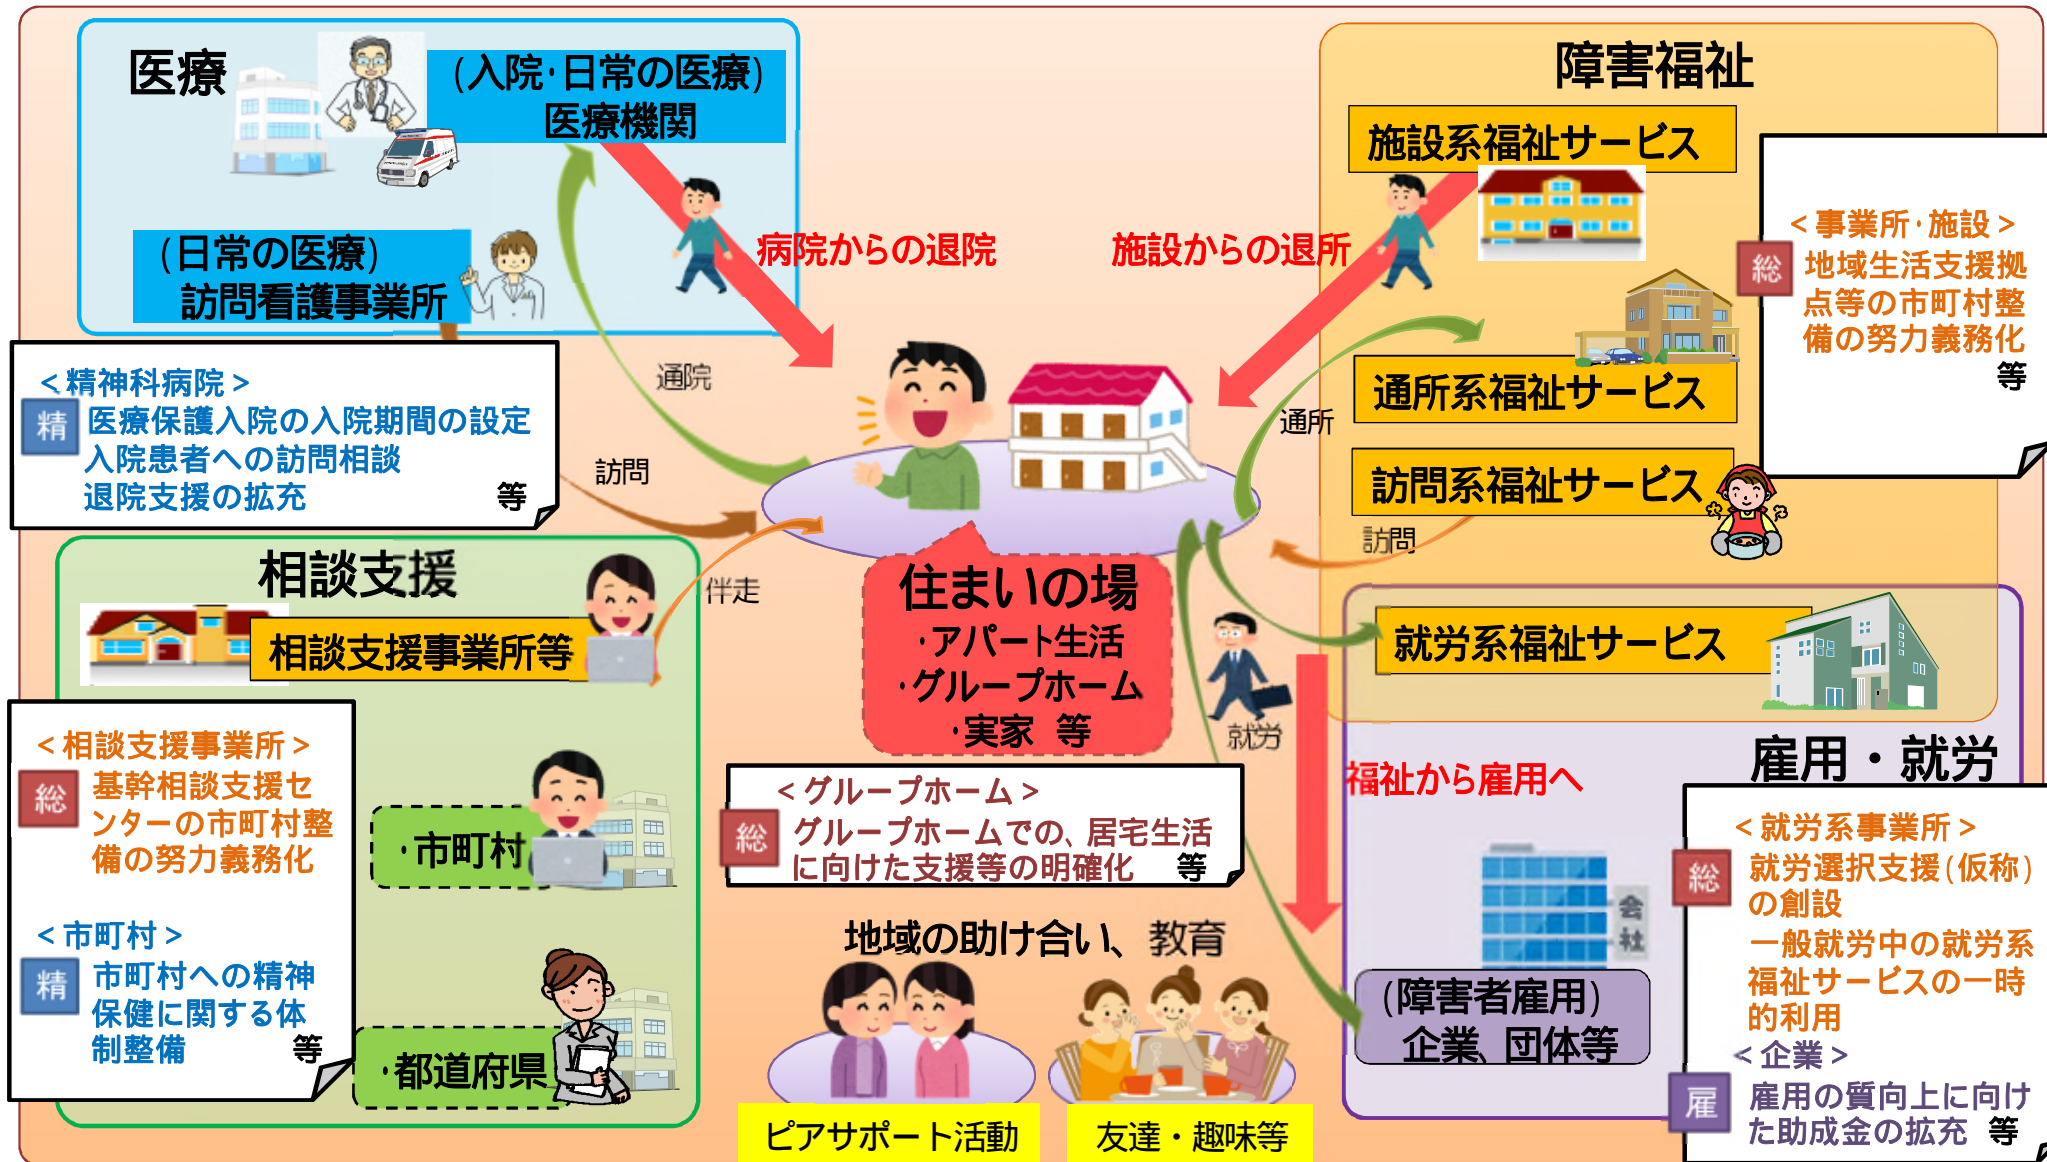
医療

（入院·日常の医療）
医療機関

（日常の医療）
訪問看護事業所

病院からの退院

施設からの退所

障害福祉

施設系福祉サービス

＜事業所·施設＞
総 地域生活支援拠点等の市町村整備の努力義務化
等

＜精神科病院＞
精 医療保護入院の入院期間の設定
入院患者への訪問相談
退院支援の拡充
等

通院

訪問

通所

通所系福祉サービス

訪問系福祉サービス

訪問

相談支援

相談支援事業所等

伴走

住まいの場
·アパート生活
·グループホーム
·実家 等

就労系福祉サービス

就労

＜相談支援事業所＞
総 基幹相談支援センターの市町村整備の努力義務化

＜市町村＞
精 市町村への精神保健に関する体制整備
等

·市町村

·都道府県

＜グループホーム＞
総 グループホームでの、居宅生活に向けた支援等の明確化 等

福祉から雇用へ

雇用・就労

＜就労系事業所＞
総 就労選択支援（仮称）の創設
一般就労中の就労系福祉サービスの一時的利用
＜企業＞
雇 雇用の質向上に向けた助成金の拡充 等

会社

（障害者雇用）
企業、団体等

地域の助け合い、教育

ピアサポート活動

友達・趣味等